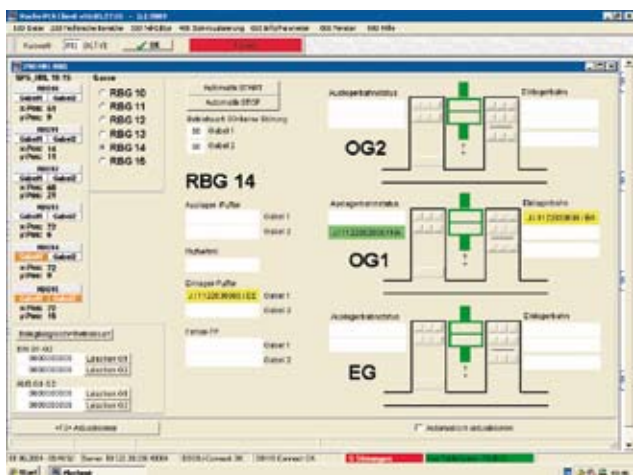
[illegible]

Kunde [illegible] OK

RBG 10
RBG 11
RBG 12
RBG 13
RBG 14
RBG 15

Automatik START
Automatik STOP

Gabel 1
Gabel 2

RBG 14

Auslagerbahnstatus
Einlagerbahn
OG2

Auslagerbahnstatus
Einlagerbahn
OG1

Auslagerbahnstatus
Einlagerbahn
EG

Auslager-Puffer
Gabel 1
Gabel 2

Einlager-Puffer
Gabel 1

Gabel 1
Gabel 2

Löschen
Löschen
Löschen
Löschen

Start